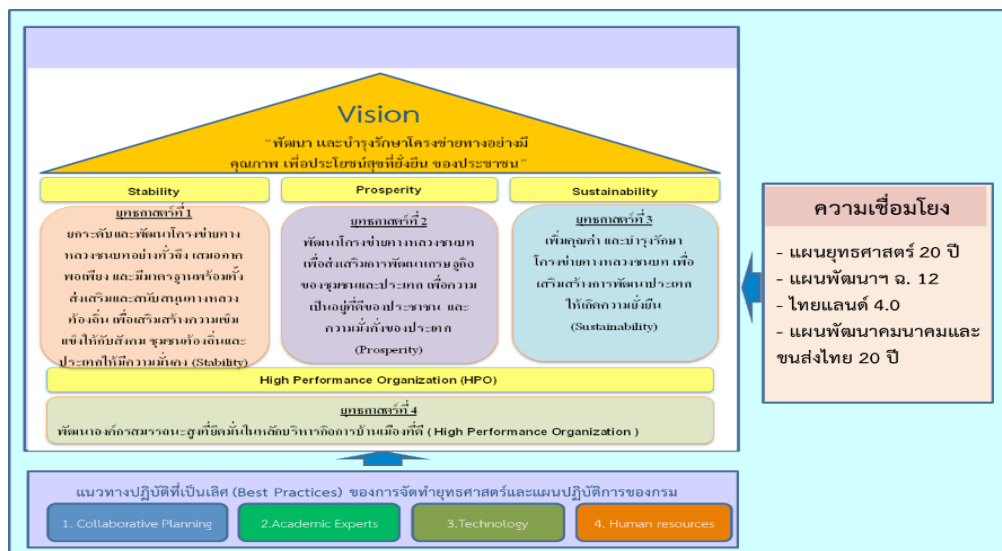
Vision

"พัฒนา และบำรุงรักษาโครงข่ายทางอย่างมีคุณภาพ เพื่อประโยชน์สุขที่ยั่งยืน ของประชาชน"

Stability

Prosperity

Sustainability

ยุทธศาสตร์ที่ 1

ยกระดับและพัฒนาโครงข่ายทางหลวงชนบทอย่างทั่วถึง เสมอภาค พอเพียง และมีมาตรฐานพร้อมทั้งส่งเสริมและสนับสนุนทางหลวงท้องถิ่น เพื่อเสริมสร้างความเข้มแข็งให้กับสังคม ชุมชนท้องถิ่นและประเทศให้มีความมั่นคง (Stability)

ยุทธศาสตร์ที่ 2

พัฒนาโครงข่ายทางหลวงชนบทเพื่อส่งเสริมการพัฒนาเศรษฐกิจของชุมชนและประเทศ เพื่อความเป็นอยู่ที่ดีของประชาชน และความมั่งคั่งของประเทศ (Prosperity)

ยุทธศาสตร์ที่ 3

เพิ่มคุณค่า และบำรุงรักษาโครงข่ายทางหลวงชนบท เพื่อเสริมสร้างการพัฒนาประเทศให้เกิดความยั่งยืน (Sustainability)

High Performance Organization (HPO)

ยุทธศาสตร์ที่ 4

พัฒนาองค์กรสมรรถนะสูงที่ยึดมั่นในหลักบริหารกิจการบ้านเมืองที่ดี ( High Performance Organization )

ความเชื่อมโยง

- แผนยุทธศาสตร์ 20 ปี
- แผนพัฒนาฯ ฉ. 12
- ไทยแลนด์ 4.0
- แผนพัฒนาคมนาคมและขนส่งไทย 20 ปี

แนวทางปฏิบัติที่เป็นเลิศ (Best Practices) ของการจัดทำยุทธศาสตร์และแผนปฏิบัติการของกรม

1. Collaborative Planning

2.Academic Experts

3.Technology

4. Human resources